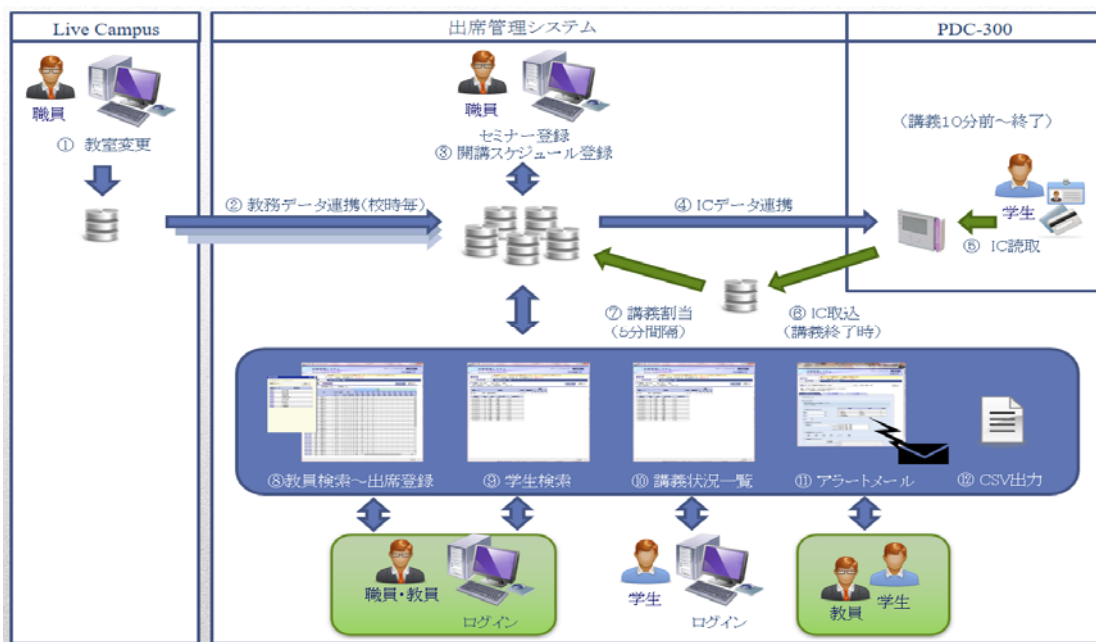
Live Campus

職員

① 教室変更

出席管理システム

職員

セミナー登録
③ 開講スケジュール登録

PDC-300

（講義10分前～終了）

学生

⑤ IC読取

② 教務データ連携（校時毎）

④ ICデータ連携

⑦ 講義割当
（5分間隔）

⑥ IC取込
（講義終了時）

⑧教員検索～出席登録

⑨ 学生検索

⑩ 講義状況一覧

⑪ アラートメール

⑫ CSV出力

職員・教員

ログイン

学生

ログイン

教員

学生